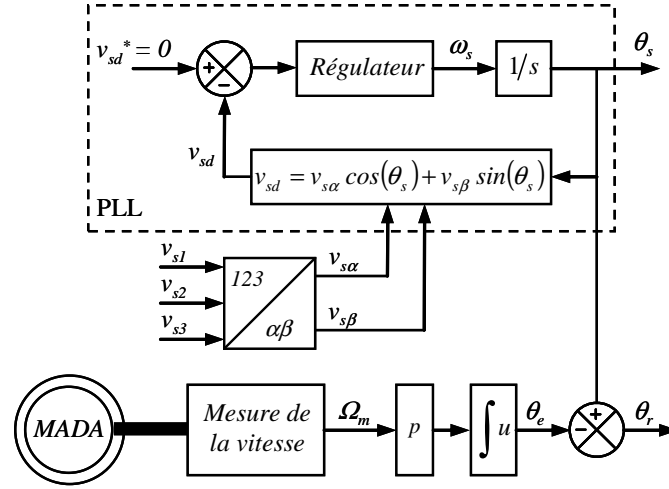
$v_{sd}^* = 0$

+

−

Régulateur

$\omega_s$

$1/s$

$\theta_s$

$v_{sd}$

$v_{sd} = v_{s\alpha} \cos(\theta_s) + v_{s\beta} \sin(\theta_s)$

PLL

$v_{s1}$

$v_{s2}$

$v_{s3}$

123

$\alpha\beta$

$v_{s\alpha}$

$v_{s\beta}$

MADA

Mesure de la vitesse

$\Omega_m$

$p$

$\int u$

$\theta_e$

+

−

$\theta_r$